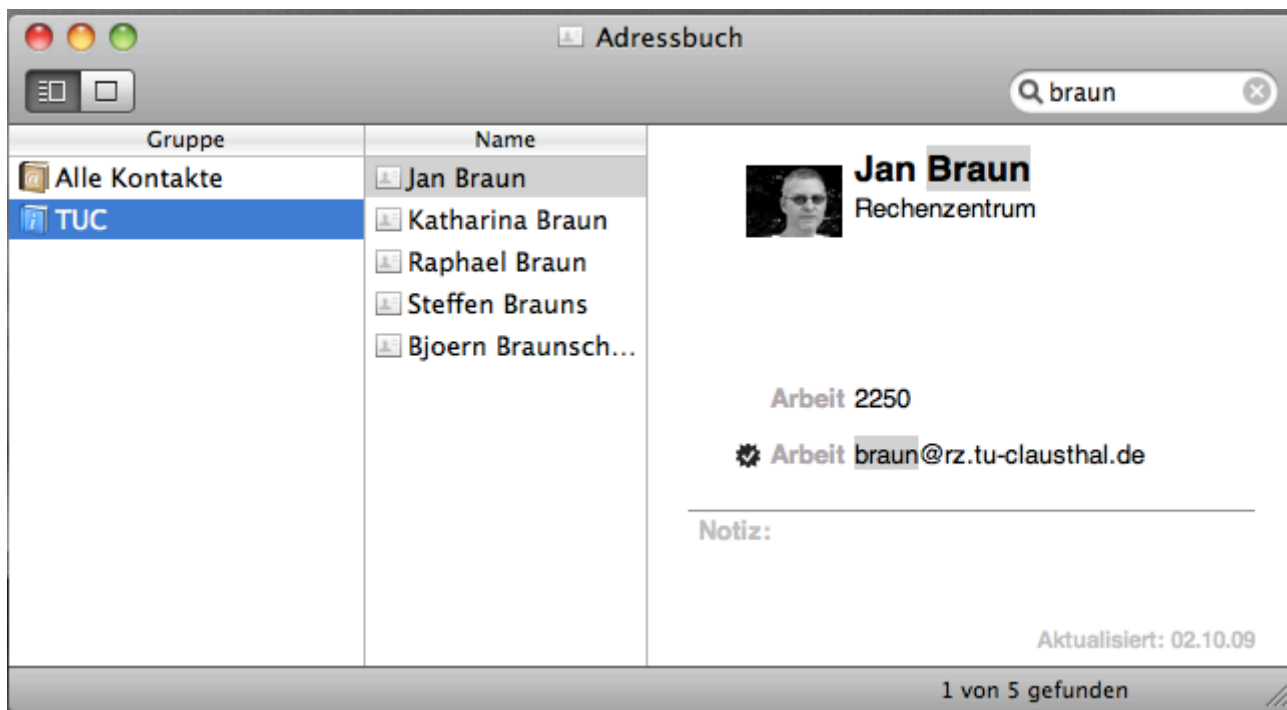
Adressbuch

braun

Gruppe
Alle Kontakte
TUC

Name
Jan Braun
Katharina Braun
Raphael Braun
Steffen Brauns
Bjoern Braunsch...

Jan Braun
Rechenzentrum

Arbeit 2250

Arbeit braun@rz.tu-clausthal.de

Notiz:

Aktualisiert: 02.10.09

1 von 5 gefunden